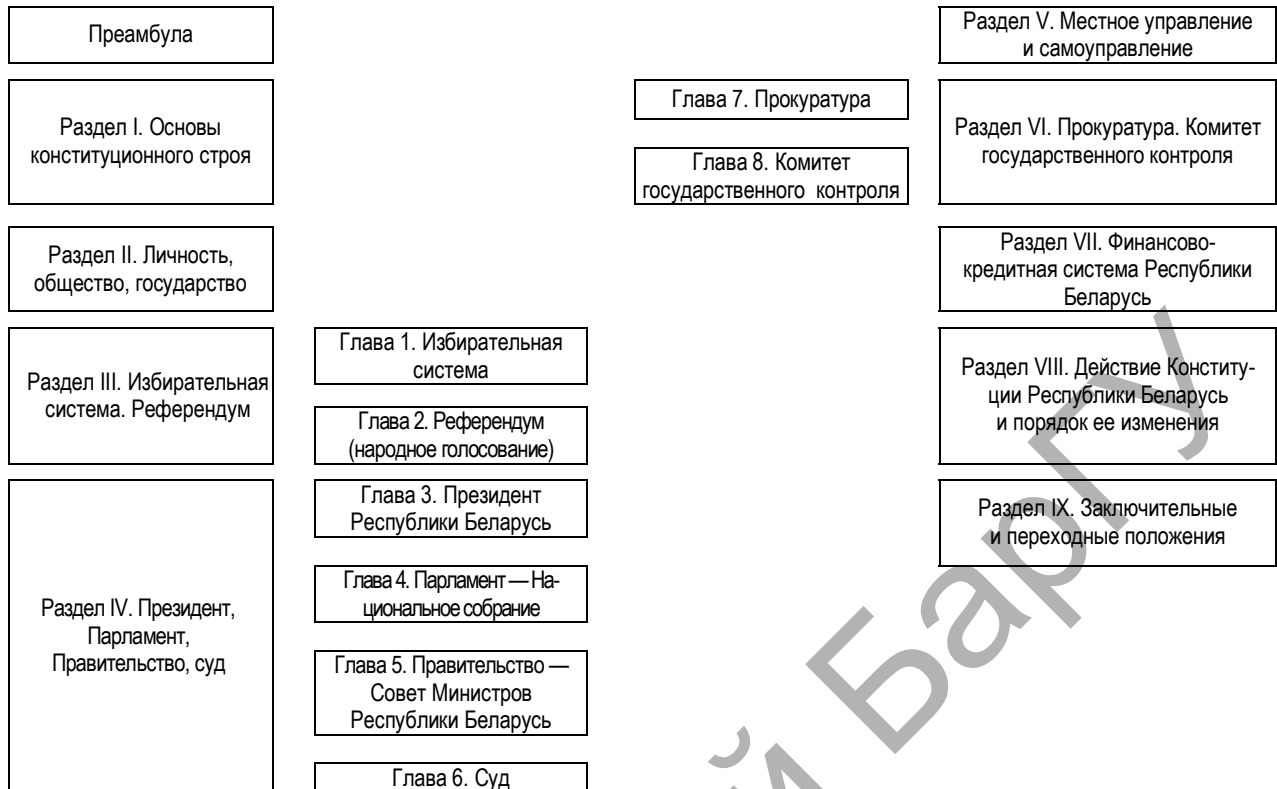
Преамбула

Раздел I. Основы конституционного строя

Раздел II. Личность, общество, государство

Раздел III. Избирательная система. Референдум

Глава 1. Избирательная система

Глава 2. Референдум (народное голосование)

Раздел IV. Президент, Парламент, Правительство, суд

Глава 3. Президент Республики Беларусь

Глава 4. Парламент — Национальное собрание

Глава 5. Правительство — Совет Министров Республики Беларусь

Глава 6. Суд

Глава 7. Прокуратура

Глава 8. Комитет государственного контроля

Раздел V. Местное управление и самоуправление

Раздел VI. Прокуратура. Комитет государственного контроля

Раздел VII. Финансово-кредитная система Республики Беларусь

Раздел VIII. Действие Конституции Республики Беларусь и порядок ее изменения

Раздел IX. Заключительные и переходные положения

Бар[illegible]й